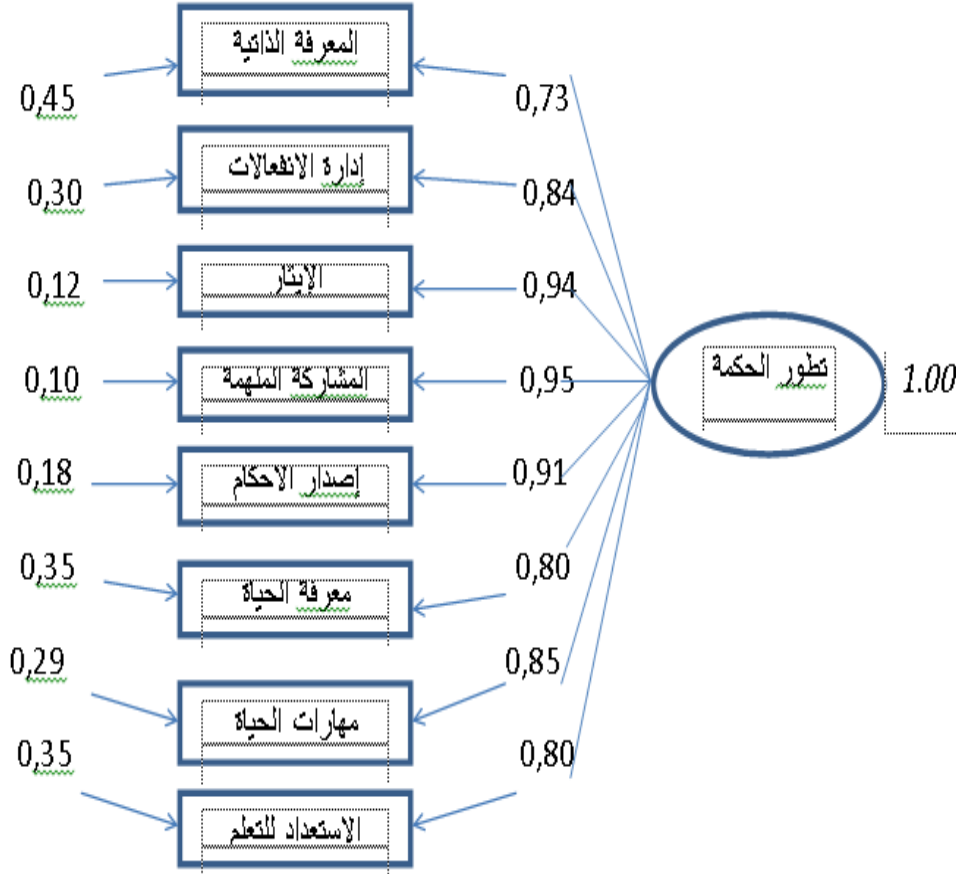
المعرفة الذاتية
0,45
0,73
إدارة الانفعالات
0,30
0,84
الإيثار
0,12
0,94
المشاركة الملهمة
0,10
0,95
تطور الحكمة
1.00
إصدار الأحكام
0,18
0,91
معرفة الحياة
0,35
0,80
مهارات الحياة
0,29
0,85
الاستعداد للتعلم
0,35
0,80